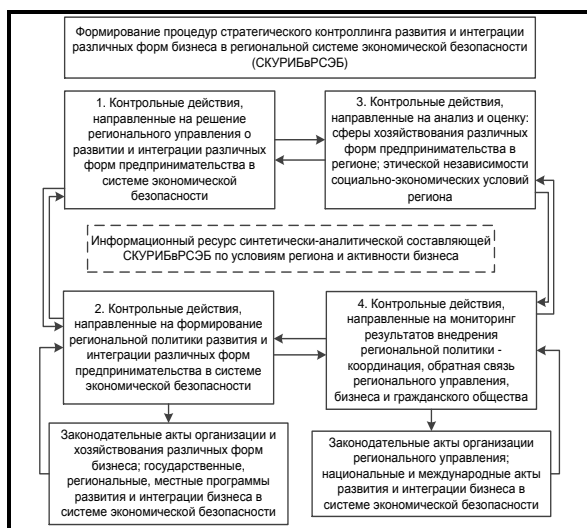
Формирование процедур стратегического контроллинга развития и интеграции различных форм бизнеса в региональной системе экономической безопасности (СКУРИБвРСЭБ)

1. Контрольные действия, направленные на решение регионального управления о развитии и интеграции различных форм предпринимательства в системе экономической безопасности

3. Контрольные действия, направленные на анализ и оценку: сферы хозяйствования различных форм предпринимательства в регионе; этической независимости социально-экономических условий региона

Информационный ресурс синтетически-аналитической составляющей СКУРИБвРСЭБ по условиям региона и активности бизнеса

2. Контрольные действия, направленные на формирование региональной политики развития и интеграции различных форм предпринимательства в системе экономической безопасности

4. Контрольные действия, направленные на мониторинг результатов внедрения региональной политики - координация, обратная связь регионального управления, бизнеса и гражданского общества

Законодательные акты организации и хозяйствования различных форм бизнеса; государственные, региональные, местные программы развития и интеграции бизнеса в системе экономической безопасности

Законодательные акты организации регионального управления; национальные и международные акты развития и интеграции бизнеса в системе экономической безопасности